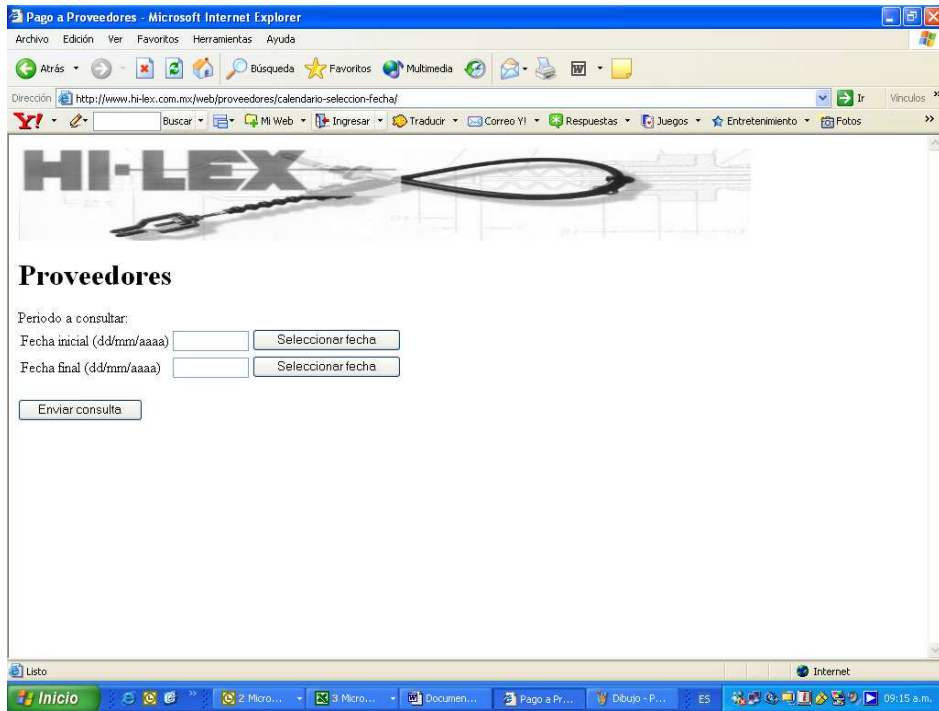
Pago a Proveedores - Microsoft Internet Explorer

Archivo Edición Ver Favoritos Herramientas Ayuda

Atrás Búsqueda Favoritos Multimedia

Dirección http://www.hi-lex.com.mx/web/proveedores/calendario-seleccion-fecha/ Ir Vínculos

Y! Buscar Mi Web Ingresar Traducir Correo Y! Respuestas Juegos Entretenimiento Fotos

HI-LEX

Proveedores

Periodo a consultar:

Fecha inicial (dd/mm/aaaa) Seleccionar fecha

Fecha final (dd/mm/aaaa) Seleccionar fecha

Enviar consulta

Listo Internet

Inicio 2 Micro... 3 Micro... Documen... Pago a Pr... Dibujo - P... ES 09:15 a.m.